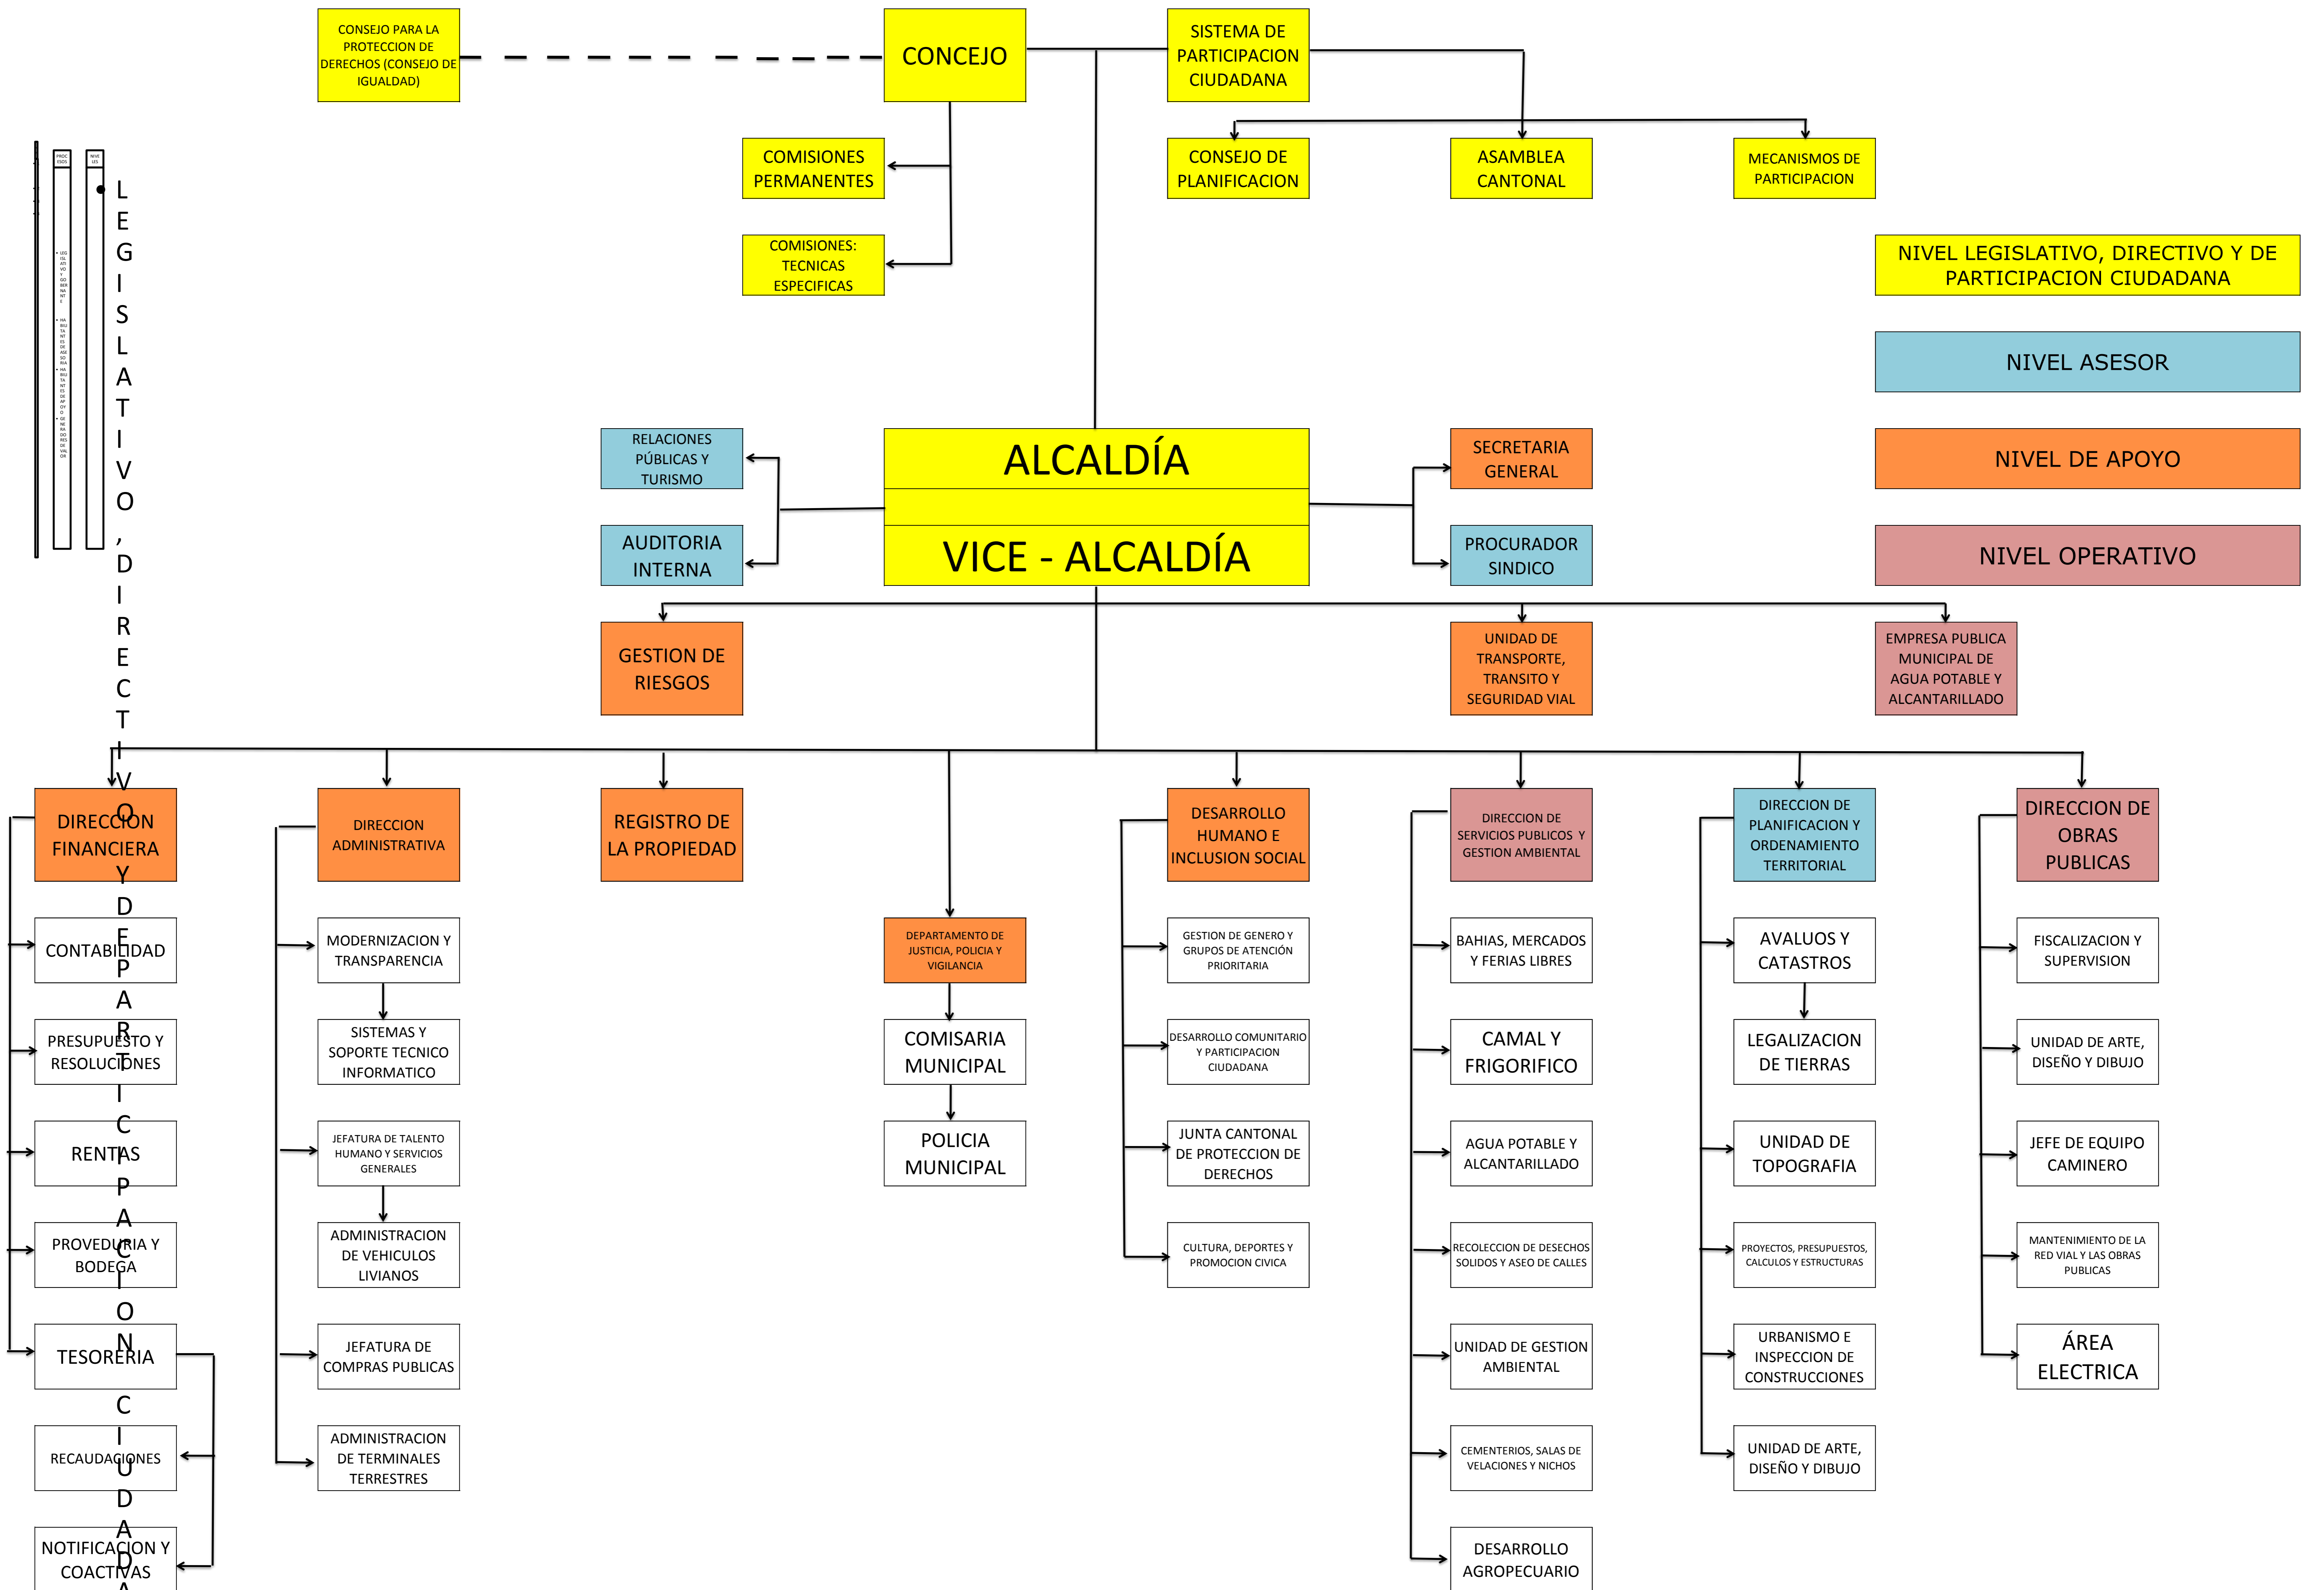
CONSEJO PARA LA PROTECCION DE DERECHOS (CONSEJO DE IGUALDAD)

CONCEJO

SISTEMA DE PARTICIPACION CIUDADANA

COMISIONES PERMANENTES

COMISIONES: TECNICAS ESPECIFICAS

CONSEJO DE PLANIFICACION

ASAMBLEA CANTONAL

MECANISMOS DE PARTICIPACION

NIVEL LEGISLATIVO, DIRECTIVO Y DE PARTICIPACION CIUDADANA

NIVEL ASESOR

NIVEL DE APOYO

NIVEL OPERATIVO

LEGISLATIVO, DIRECTIVO Y DE PARTICIPACION CIUDADANA

RELACIONES PÚBLICAS Y TURISMO

AUDITORIA INTERNA

ALCALDÍA

VICE - ALCALDÍA

SECRETARIA GENERAL

PROCURADOR SINDICO

GESTION DE RIESGOS

UNIDAD DE TRANSPORTE, TRANSITO Y SEGURIDAD VIAL

EMPRESA PUBLICA MUNICIPAL DE AGUA POTABLE Y ALCANTARILLADO

DIRECCION FINANCIERA

CONTABILIDAD

PRESUPUESTO Y RESOLUCIONES

RENTAS

PROVEDURIA Y BODEGA

TESORERIA

RECAUDACIONES

NOTIFICACION Y COACTIVAS

DIRECCION ADMINISTRATIVA

MODERNIZACION Y TRANSPARENCIA

SISTEMAS Y SOPORTE TECNICO INFORMATICO

JEFATURA DE TALENTO HUMANO Y SERVICIOS GENERALES

ADMINISTRACION DE VEHICULOS LIVIANOS

JEFATURA DE COMPRAS PUBLICAS

ADMINISTRACION DE TERMINALES TERRESTRES

REGISTRO DE LA PROPIEDAD

DEPARTAMENTO DE JUSTICIA, POLICIA Y VIGILANCIA

COMISARIA MUNICIPAL

POLICIA MUNICIPAL

DESARROLLO HUMANO E INCLUSION SOCIAL

GESTION DE GENERO Y GRUPOS DE ATENCIÓN PRIORITARIA

DESARROLLO COMUNITARIO Y PARTICIPACION CIUDADANA

JUNTA CANTONAL DE PROTECCION DE DERECHOS

CULTURA, DEPORTES Y PROMOCION CIVICA

DIRECCION DE SERVICIOS PUBLICOS Y GESTION AMBIENTAL

BAHIAS, MERCADOS Y FERIAS LIBRES

CAMAL Y FRIGORIFICO

AGUA POTABLE Y ALCANTARILLADO

RECOLECCION DE DESECHOS SOLIDOS Y ASEO DE CALLES

UNIDAD DE GESTION AMBIENTAL

CEMENTERIOS, SALAS DE VELACIONES Y NICHOS

DESARROLLO AGROPECUARIO

DIRECCION DE PLANIFICACION Y ORDENAMIENTO TERRITORIAL

AVALUOS Y CATASTROS

LEGALIZACION DE TIERRAS

UNIDAD DE TOPOGRAFIA

PROYECTOS, PRESUPUESTOS, CALCULOS Y ESTRUCTURAS

URBANISMO E INSPECCION DE CONSTRUCCIONES

UNIDAD DE ARTE, DISEÑO Y DIBUJO

DIRECCION DE OBRAS PUBLICAS

FISCALIZACION Y SUPERVISION

UNIDAD DE ARTE, DISEÑO Y DIBUJO

JEFE DE EQUIPO CAMINERO

MANTENIMIENTO DE LA RED VIAL Y LAS OBRAS PUBLICAS

ÁREA ELECTRICA